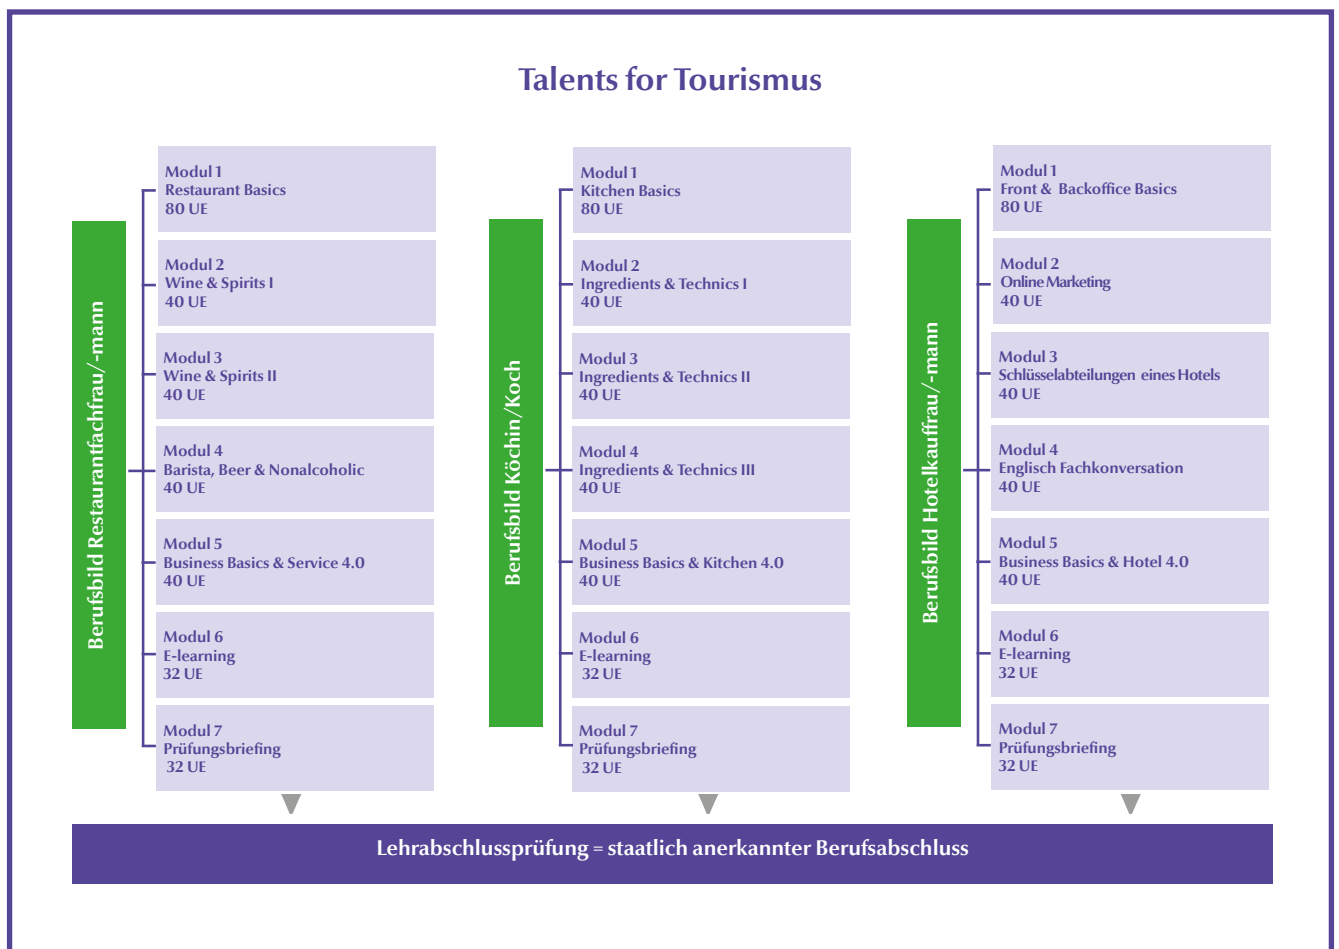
Talents for Tourismus

Berufsbild Restaurantfachfrau/-mann

Modul 1
Restaurant Basics
80 UE

Modul 2
Wine & Spirits I
40 UE

Modul 3
Wine & Spirits II
40 UE

Modul 4
Barista, Beer & Nonalcoholic
40 UE

Modul 5
Business Basics & Service 4.0
40 UE

Modul 6
E-learning
32 UE

Modul 7
Prüfungsbriefing
32 UE

Berufsbild Köchin/Koch

Modul 1
Kitchen Basics
80 UE

Modul 2
Ingredients & Technics I
40 UE

Modul 3
Ingredients & Technics II
40 UE

Modul 4
Ingredients & Technics III
40 UE

Modul 5
Business Basics & Kitchen 4.0
40 UE

Modul 6
E-learning
32 UE

Modul 7
Prüfungsbriefing
32 UE

Berufsbild Hotelkauffrau/-mann

Modul 1
Front & Backoffice Basics
80 UE

Modul 2
Online Marketing
40 UE

Modul 3
Schlüsselabteilungen eines Hotels
40 UE

Modul 4
Englisch Fachkonversation
40 UE

Modul 5
Business Basics & Hotel 4.0
40 UE

Modul 6
E-learning
32 UE

Modul 7
Prüfungsbriefing
32 UE

Lehrabschlussprüfung = staatlich anerkannter Berufsabschluss